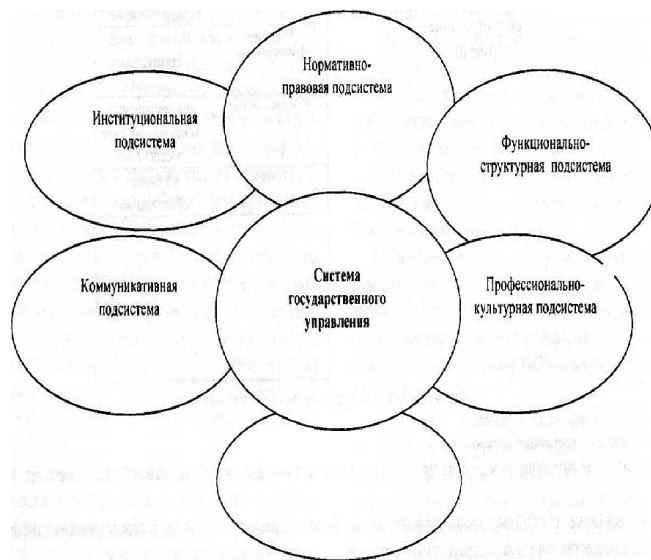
Нормативно-правовая подсистема

Институциональная подсистема

Функционально-структурная подсистема

Коммуникативная подсистема

Система государственного управления

Профессионально-культурная подсистема